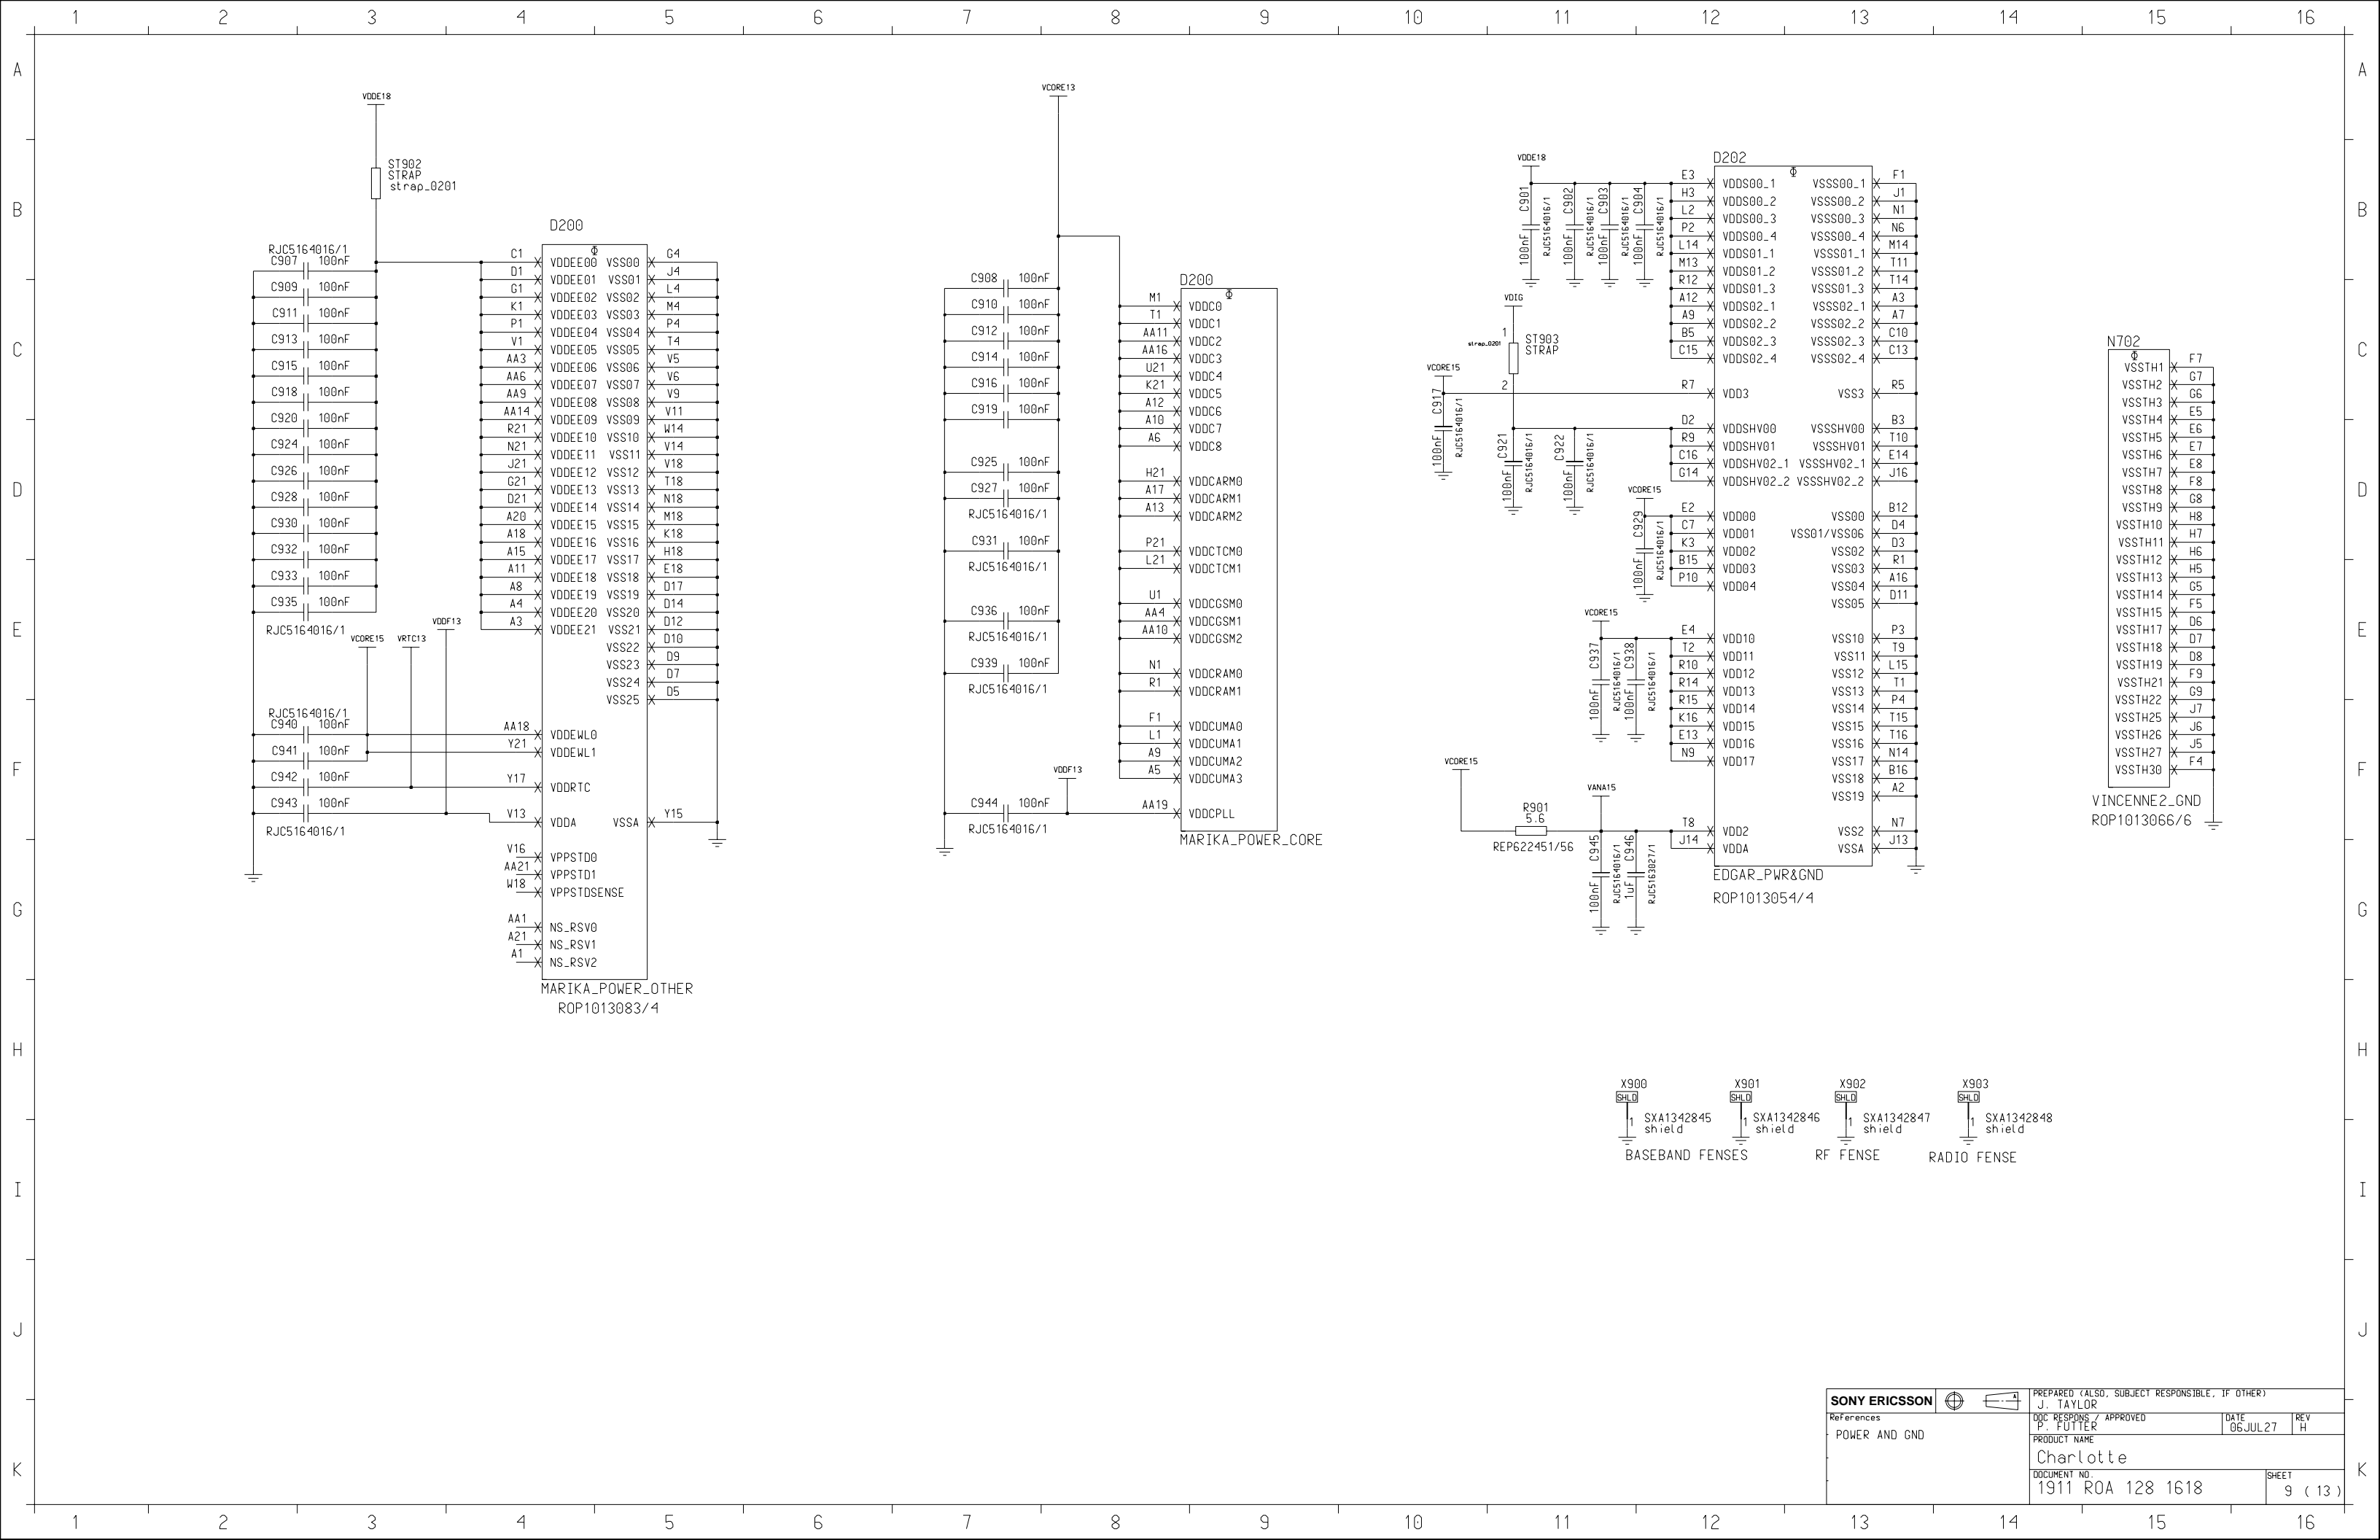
1 2 3 4 5 6 7 8 9 10 11 12 13 14 15 16

A B C D E F G H I J K

VDDE18
ST902
STRAP
strap_0201

D200

RJC5164016/1
C907 100nF
C909 100nF
C911 100nF
C913 100nF
C915 100nF
C918 100nF
C920 100nF
C924 100nF
C926 100nF
C928 100nF
C930 100nF
C932 100nF
C933 100nF
C935 100nF
RJC5164016/1

VCORE15 VRTC13 VDDF13

RJC5164016/1
C940 100nF
C941 100nF
C942 100nF
C943 100nF
RJC5164016/1

C1 VDDEE00 VSS00 G4
D1 VDDEE01 VSS01 J4
G1 VDDEE02 VSS02 L4
K1 VDDEE03 VSS03 M4
P1 VDDEE04 VSS04 P4
V1 VDDEE05 VSS05 T4
AA3 VDDEE06 VSS06 V5
AA6 VDDEE07 VSS07 V6
AA9 VDDEE08 VSS08 V9
AA14 VDDEE09 VSS09 V11
R21 VDDEE10 VSS10 W14
N21 VDDEE11 VSS11 V14
J21 VDDEE12 VSS12 V18
G21 VDDEE13 VSS13 T18
D21 VDDEE14 VSS14 N18
A20 VDDEE15 VSS15 M18
A18 VDDEE16 VSS16 K18
A15 VDDEE17 VSS17 H18
A11 VDDEE18 VSS18 E18
A8 VDDEE19 VSS19 D17
A4 VDDEE20 VSS20 D14
A3 VDDEE21 VSS21 D12
VSS22 D10
VSS23 D9
VSS24 D7
VSS25 D5
AA18 VDDEWL0
Y21 VDDEWL1
Y17 VDDRTC
V13 VDDA VSSA Y15
V16 VPPSTD0
AA21 VPPSTD1
W18 VPPSTDSENSE
AA1 NS_RSV0
A21 NS_RSV1
A1 NS_RSV2
MARIKA_POWER_OTHER
ROP1013083/4

VCORE13
C908 100nF
C910 100nF
C912 100nF
C914 100nF
C916 100nF
C919 100nF
C925 100nF
C927 100nF
RJC5164016/1
C931 100nF
RJC5164016/1
C936 100nF
RJC5164016/1
C939 100nF
RJC5164016/1
VDDF13
C944 100nF
RJC5164016/1

D200
M1 VDDC0
T1 VDDC1
AA11 VDDC2
AA16 VDDC3
U21 VDDC4
K21 VDDC5
A12 VDDC6
A10 VDDC7
A6 VDDC8
H21 VDDCARM0
A17 VDDCARM1
A13 VDDCARM2
P21 VDDCTCM0
L21 VDDCTCM1
U1 VDDCGSM0
AA4 VDDCGSM1
AA10 VDDCGSM2
N1 VDDCRAM0
R1 VDDCRAM1
F1 VDDCUMA0
L1 VDDCUMA1
A9 VDDCUMA2
A5 VDDCUMA3
AA19 VDDCPLL
MARIKA_POWER_CORE

VDDE18
C901 100nF RJC5164016/1
C902 100nF RJC5164016/1
C903 100nF RJC5164016/1
C904 100nF RJC5164016/1
VDIG
ST903
STRAP
strap_0201
VCORE15
C917 100nF RJC5164016/1
C921 100nF RJC5164016/1
C922 100nF RJC5164016/1
VCORE15
C929 100nF RJC5164016/1
VCORE15
C937 100nF RJC5164016/1
C938 100nF RJC5164016/1
VCORE15
R901
5.6
REP622451/56
VANA15
C945 100nF RJC5164016/1
C946 1uF RJC5163827/1

D202
E3 VDDS00_1 VSSS00_1 F1
H3 VDDS00_2 VSSS00_2 J1
L2 VDDS00_3 VSSS00_3 N1
P2 VDDS00_4 VSSS00_4 N6
L14 VDDS01_1 VSSS01_1 M14
M13 VDDS01_2 VSSS01_2 T11
R12 VDDS01_3 VSSS01_3 T14
A12 VDDS02_1 VSSS02_1 A3
A9 VDDS02_2 VSSS02_2 A7
B5 VDDS02_3 VSSS02_3 C10
C15 VDDS02_4 VSSS02_4 C13
R7 VDD3 VSS3 R5
D2 VDDSHV00 VSSSHV00 B3
R9 VDDSHV01 VSSSHV01 T10
C16 VDDSHV02_1 VSSSHV02_1 E14
G14 VDDSHV02_2 VSSSHV02_2 J16
E2 VDD00 VSS00 B12
C7 VDD01 VSS01/VSS06 D4
K3 VDD02 VSS02 D3
B15 VDD03 VSS03 R1
P10 VDD04 VSS04 A16
VSS05 D11
E4 VDD10 VSS10 P3
T2 VDD11 VSS11 T9
R10 VDD12 VSS12 L15
R14 VDD13 VSS13 T1
R15 VDD14 VSS14 P4
K16 VDD15 VSS15 T15
E13 VDD16 VSS16 T16
N9 VDD17 VSS17 N14
VSS18 B16
VSS19 A2
T8 VDD2 VSS2 N7
J14 VDDA VSSA J13
EDGAR_PWR&GND
ROP1013054/4

N702
VSSTH1 F7
VSSTH2 G7
VSSTH3 G6
VSSTH4 E5
VSSTH5 E6
VSSTH6 E7
VSSTH7 E8
VSSTH8 F8
VSSTH9 G8
VSSTH10 H8
VSSTH11 H7
VSSTH12 H6
VSSTH13 H5
VSSTH14 G5
VSSTH15 F5
VSSTH17 D6
VSSTH18 D7
VSSTH19 D8
VSSTH21 F9
VSSTH22 G9
VSSTH25 J7
VSSTH26 J6
VSSTH27 J5
VSSTH30 F4
VINCENNE2_GND
ROP1013066/6

X900 SHLD 1 SXA1342845 shield
X901 SHLD 1 SXA1342846 shield
X902 SHLD 1 SXA1342847 shield
X903 SHLD 1 SXA1342848 shield
BASEBAND FENSES RF FENSE RADIO FENSE

SONY ERICSSON
References
POWER AND GND
PREPARED (ALSO, SUBJECT RESPONSIBLE, IF OTHER)
J. TAYLOR
DOC RESPONS / APPROVED
P. FUTTER
DATE
06JUL27
REV
H
PRODUCT NAME
Charlotte
DOCUMENT NO.
1911 ROA 128 1618
SHEET
9 ( 13 )